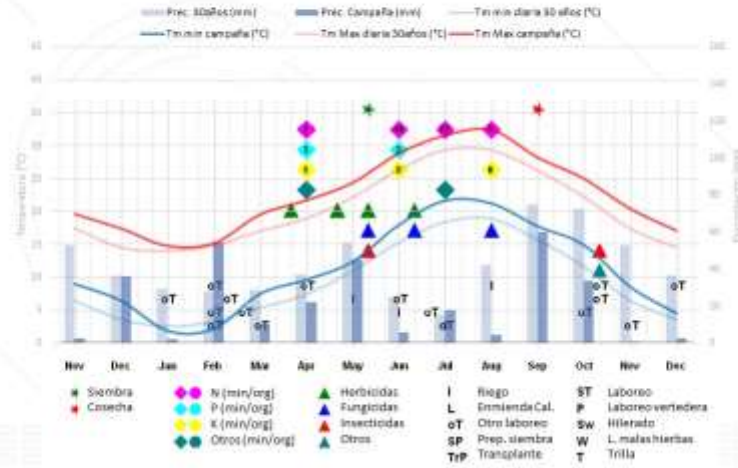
Prec. 30años (mm)
Prec. Campaña (mm)
Tm min diaria 30 años (°C)
Tm min campaña (°C)
Tm Max diaria 30años (°C)
Tm Max campaña (°C)

Temperatura (°C)
Precipitación (mm)

45
40
35
30
25
20
15
10
5
0

160
140
120
100
80
60
40
20
0

K
K
K
oT
oT
oT
uT
oT
oT
oT
oT
I
oT
I
oT
oT
I
uT
oT
oT
oT
oT

Nov
Dec
Jan
Feb
Mar
Apr
May
Jun
Jul
Aug
Sep
Oct
Nov
Dec

Siembra
Cosecha
N (min/org)
P (min/org)
K (min/org)
Otros (min/org)
Herbicidas
Fungicidas
Insecticidas
Otros
I Riego
L Enmienda Cal.
oT Otro laboreo
SP Prep. siembra
TrP Transplante
ST Laboreo
P Laboreo vertedera
Sw Hilerado
W L. malas hierbas
T Trilla